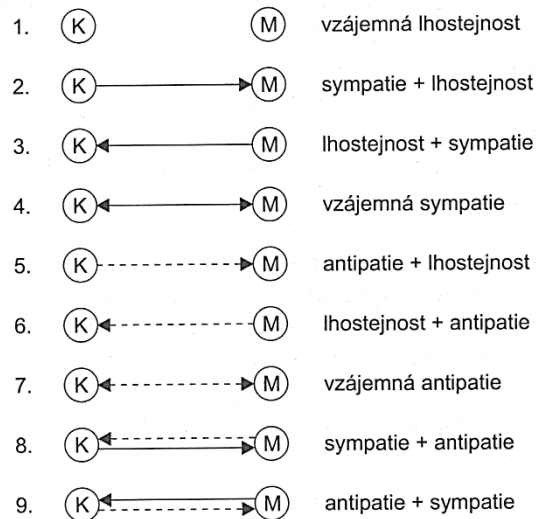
1. K M vzájemná lhostejnost

2. K M sympatie + lhostejnost

3. K M lhostejnost + sympatie

4. K M vzájemná sympatie

5. K M antipatie + lhostejnost

6. K M lhostejnost + antipatie

7. K M vzájemná antipatie

8. K M sympatie + antipatie

9. K M antipatie + sympatie